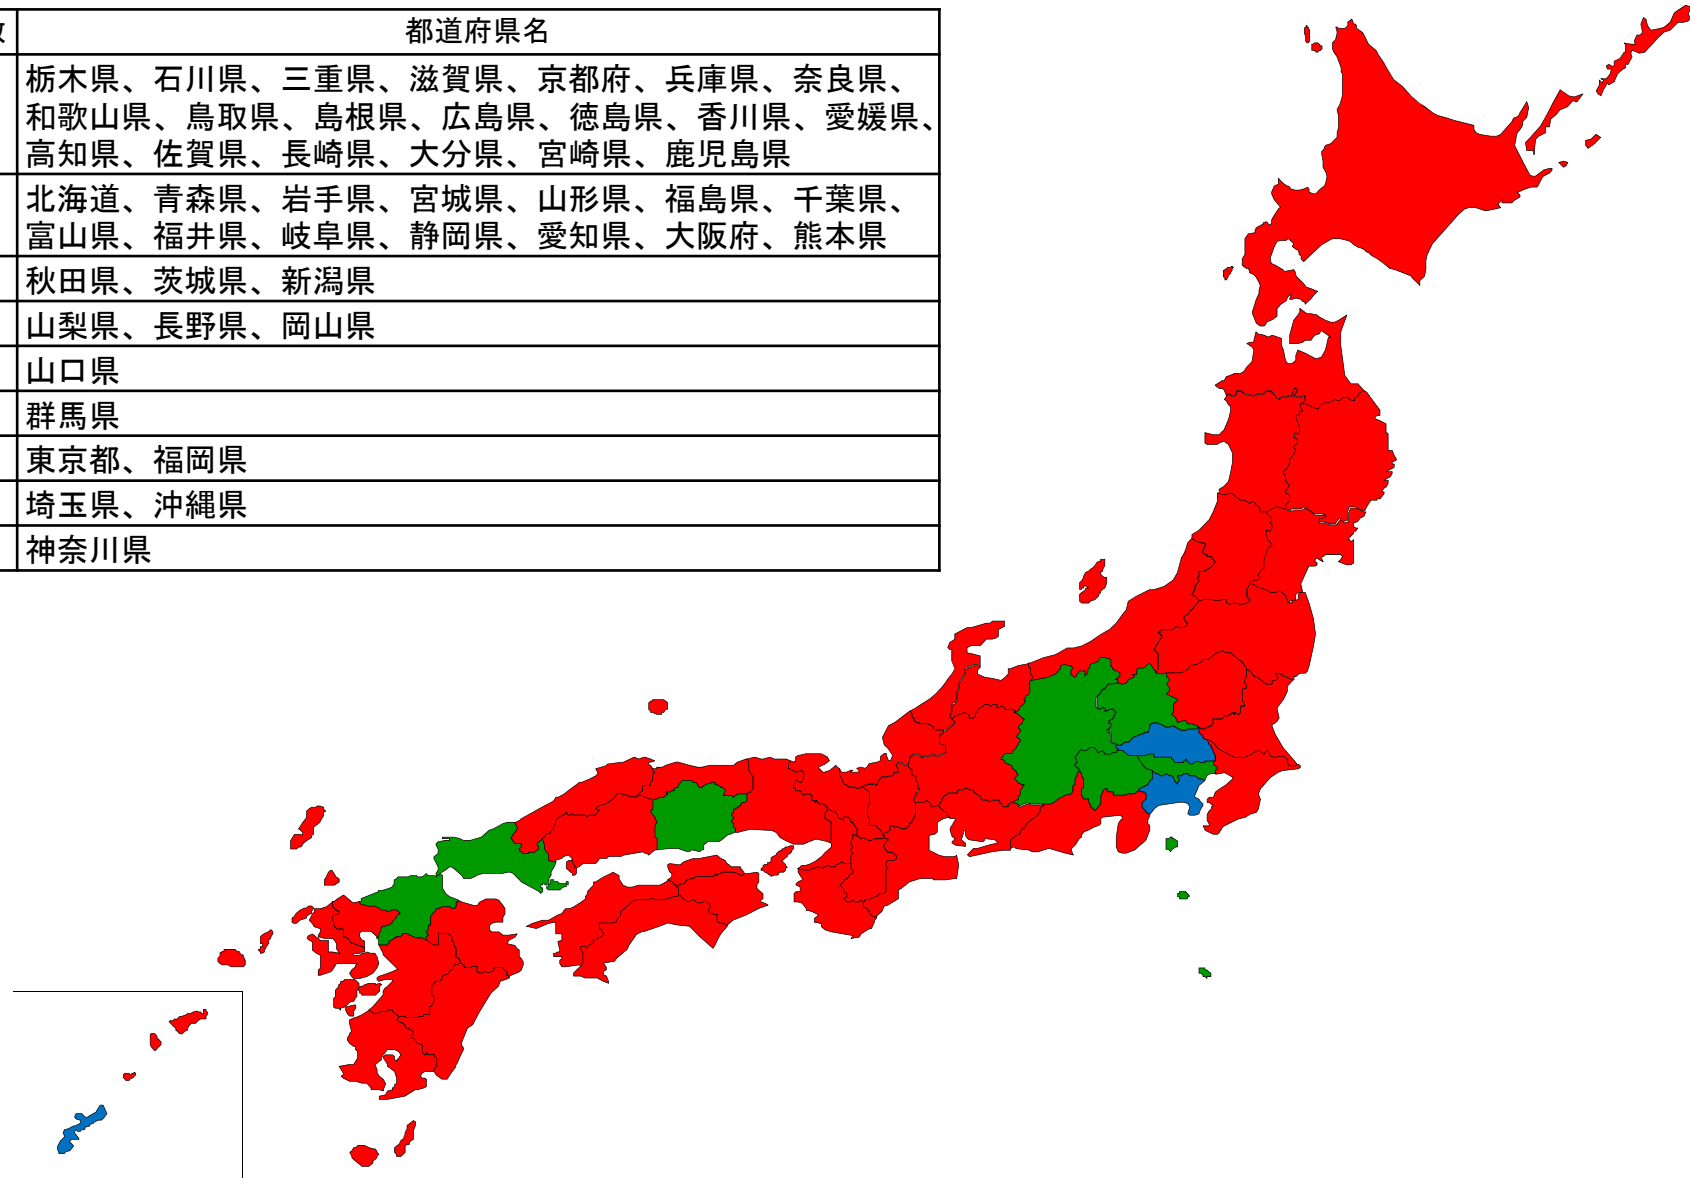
| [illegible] | 都道府県名 |
|---|---|
| | 栃木県、石川県、三重県、滋賀県、京都府、兵庫県、奈良県、和歌山県、鳥取県、島根県、広島県、徳島県、香川県、愛媛県、高知県、佐賀県、長崎県、大分県、宮崎県、鹿児島県 |
| | 北海道、青森県、岩手県、宮城県、山形県、福島県、千葉県、富山県、福井県、岐阜県、静岡県、愛知県、大阪府、熊本県 |
| | 秋田県、茨城県、新潟県 |
| | 山梨県、長野県、岡山県 |
| | 山口県 |
| | 群馬県 |
| | 東京都、福岡県 |
| | 埼玉県、沖縄県 |
| | 神奈川県 |